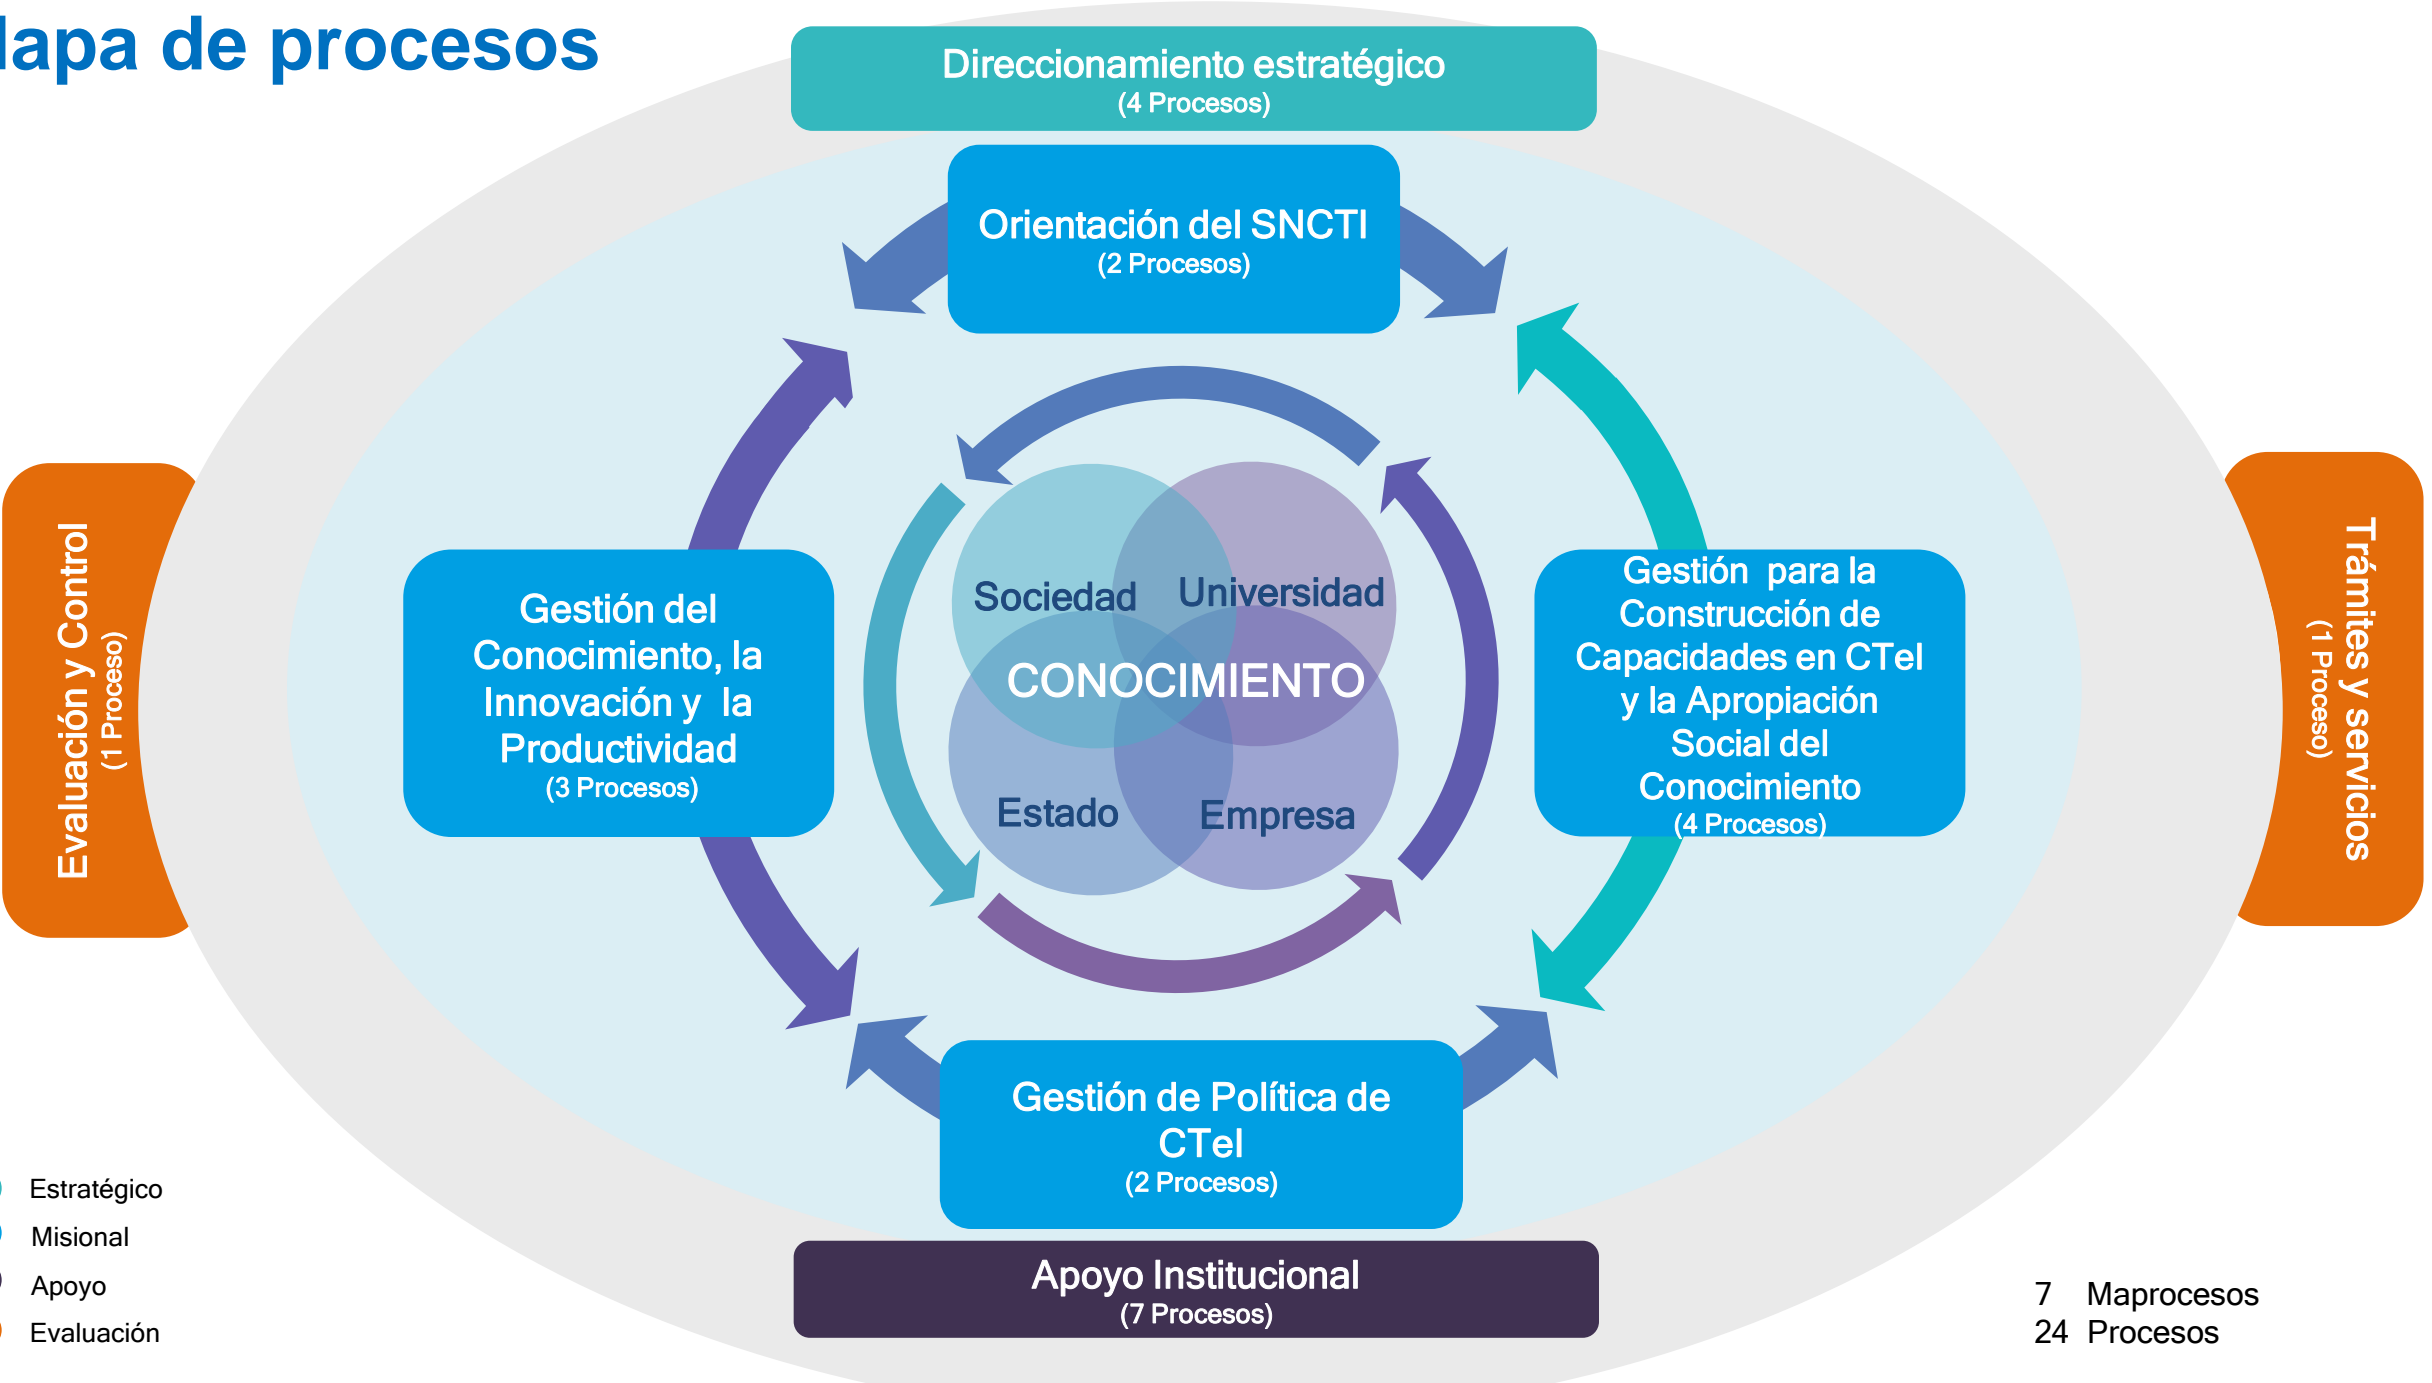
lapa de procesos

Direccionamiento estratégico
(4 Procesos)

Orientación del SNCTI
(2 Procesos)

Evaluación y Control
(1 Proceso)

Gestión del Conocimiento, la Innovación y la Productividad
(3 Procesos)

Sociedad
Universidad
CONOCIMIENTO
Estado
Empresa

Gestión para la Construcción de Capacidades en CTeI y la Apropiación Social del Conocimiento
(4 Procesos)

Trámites y servicios
(1 Proceso)

Gestión de Política de CTeI
(2 Procesos)

Apoyo Institucional
(7 Procesos)

Estratégico
Misional
Apoyo
Evaluación

7 Maprocesos
24 Procesos